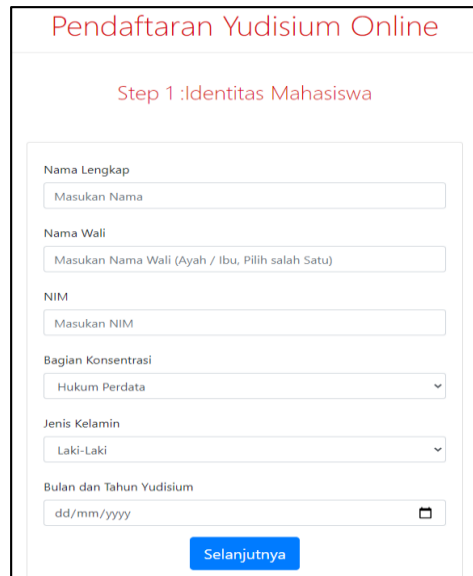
Pendaftaran Yudisium Online

Step 1 :Identitas Mahasiswa

Nama Lengkap

Masukan Nama

Nama Wali

Masukan Nama Wali (Ayah / Ibu, Pilih salah Satu)

NIM

Masukan NIM

Bagian Konsentrasi

Hukum Perdata

Jenis Kelamin

Laki-Laki

Bulan dan Tahun Yudisium

dd/mm/yyyy

Selanjutnya